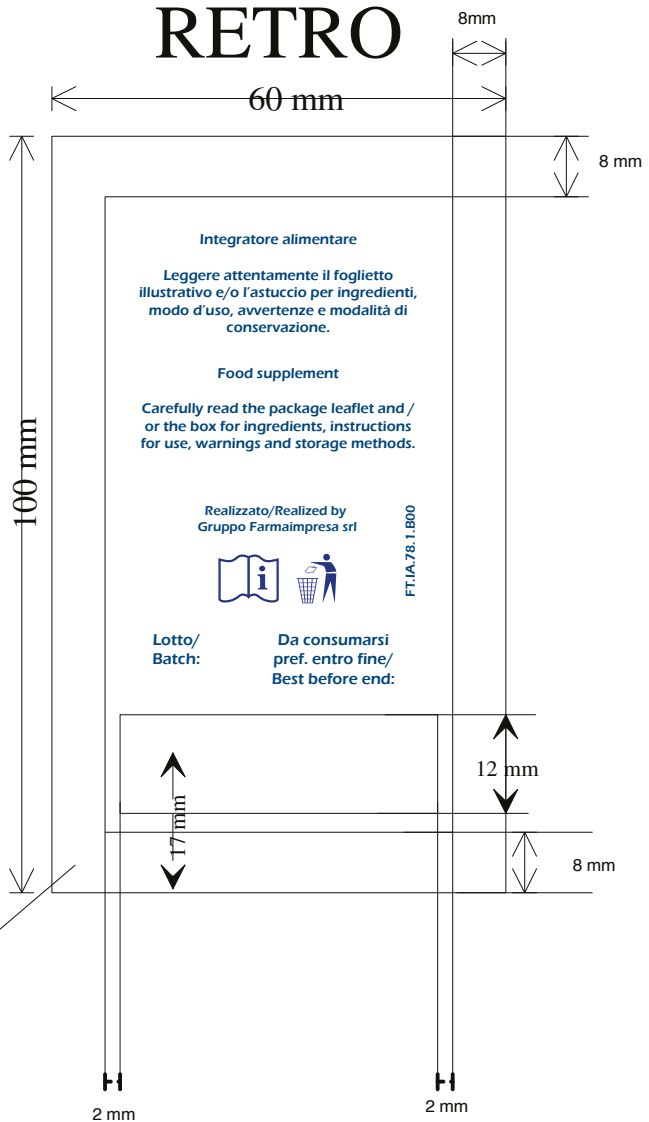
RETRO

8mm

60 mm

8 mm

100 mm

Integratore alimentare

Leggere attentamente il foglietto illustrativo e/o l'astuccio per ingredienti, modo d'uso, avvertenze e modalità di conservazione.

Food supplement

Carefully read the package leaflet and / or the box for ingredients, instructions for use, warnings and storage methods.

Realizzato/Realized by
Gruppo Farmaimpresa srl

FT.IA.78.1.B00

i

Lotto/
Batch:

Da consumarsi
pref. entro fine/
Best before end:

12 mm

17 mm

8 mm

2 mm

2 mm